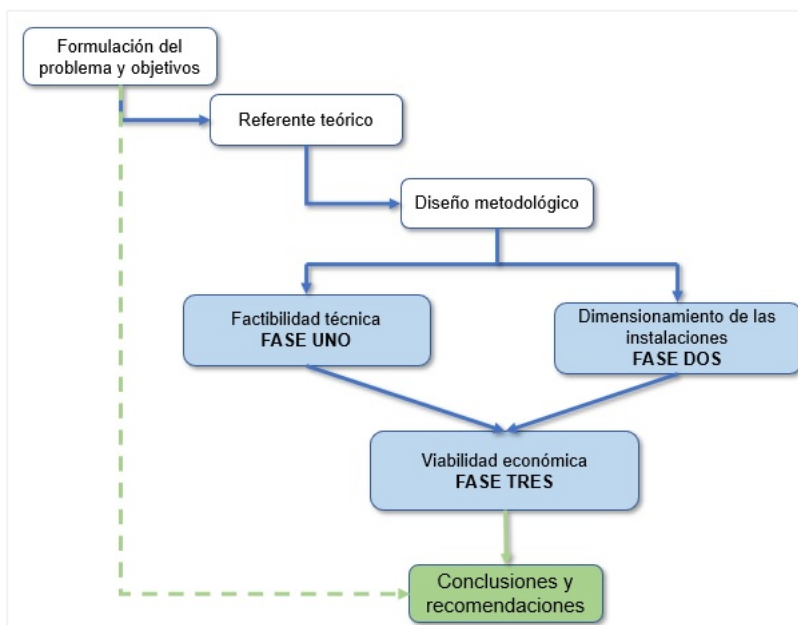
Formulación del problema y objetivos

Referente teórico

Diseño metodológico

Factibilidad técnica
**FASE UNO**

Dimensionamiento de las instalaciones
**FASE DOS**

Viabilidad económica
**FASE TRES**

Conclusiones y recomendaciones